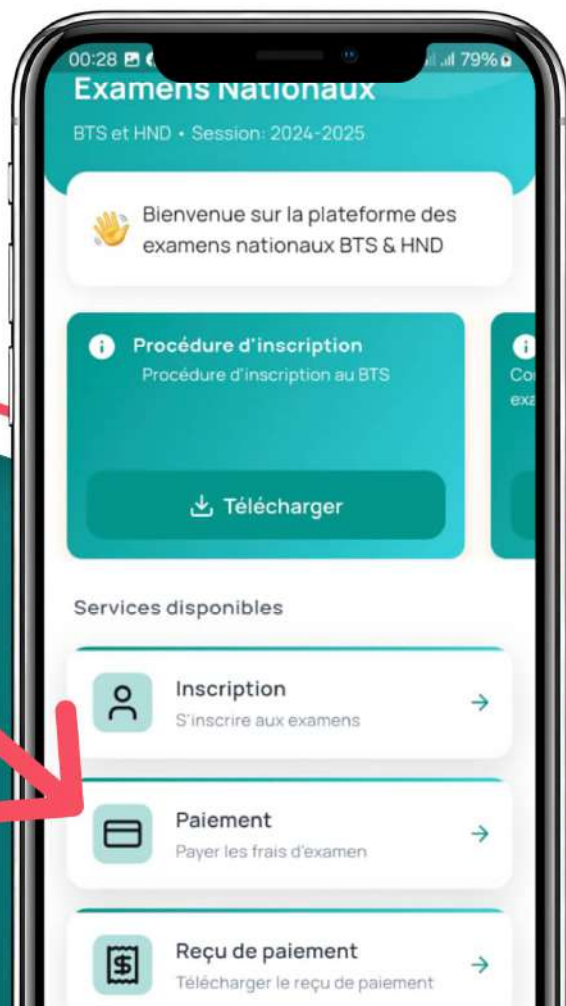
00:28 79%

Examens Nationaux

BTS et HND • Session: 2024-2025

Bienvenue sur la plateforme des examens nationaux BTS & HND

Procédure d'inscription

Procédure d'inscription au BTS

Télécharger

Co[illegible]
exa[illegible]

Services disponibles

Inscription
S'inscrire aux examens

Paiement
Payer les frais d'examen

Reçu de paiement
Télécharger le reçu de paiement